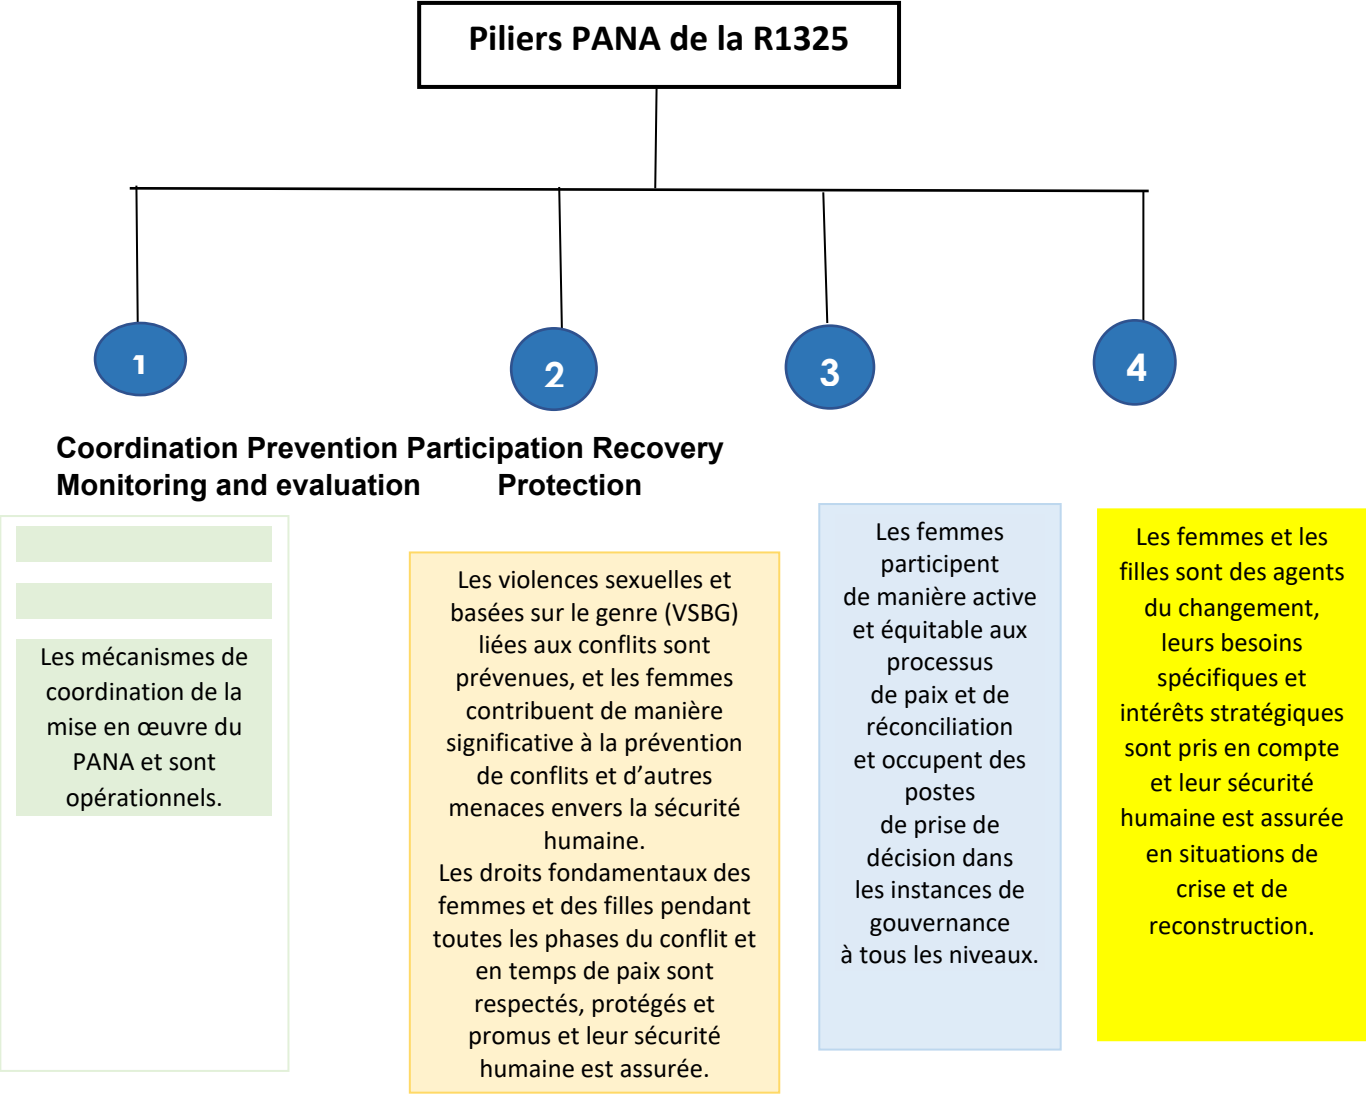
Piliers PANA de la R1325

1

2

3

4

Coordination Prevention Participation Recovery
Monitoring and evaluation Protection

Les mécanismes de coordination de la mise en œuvre du PANA et sont opérationnels.

Les violences sexuelles et basées sur le genre (VSBG) liées aux conflits sont prévenues, et les femmes contribuent de manière significative à la prévention de conflits et d'autres menaces envers la sécurité humaine.
Les droits fondamentaux des femmes et des filles pendant toutes les phases du conflit et en temps de paix sont respectés, protégés et promus et leur sécurité humaine est assurée.

Les femmes participent de manière active et équitable aux processus de paix et de réconciliation et occupent des postes de prise de décision dans les instances de gouvernance à tous les niveaux.

Les femmes et les filles sont des agents du changement, leurs besoins spécifiques et intérêts stratégiques sont pris en compte et leur sécurité humaine est assurée en situations de crise et de reconstruction.